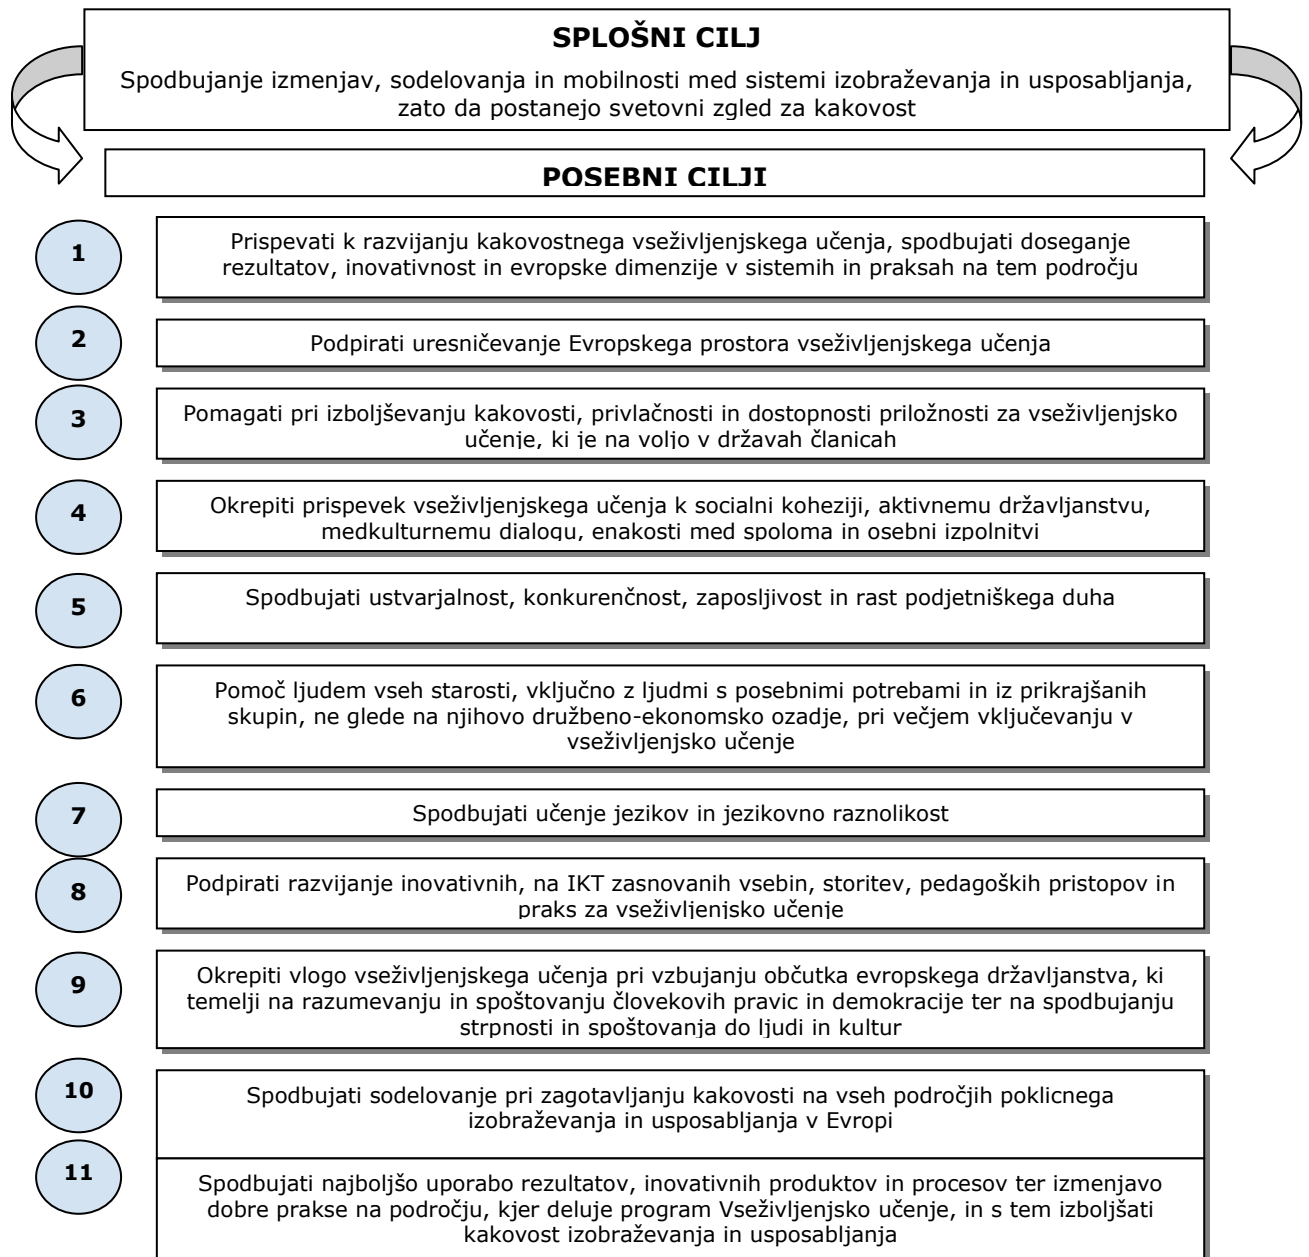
SPLOŠNI CILJ

Spodbujanje izmenjav, sodelovanja in mobilnosti med sistemi izobraževanja in usposabljanja, zato da postanejo svetovni zgled za kakovost

POSEBNI CILJI

1

Prispevati k razvijanju kakovostnega vseživljenjskega učenja, spodbujati doseganje rezultatov, inovativnost in evropske dimenzije v sistemih in praksah na tem področju

2

Podpirati uresničevanje Evropskega prostora vseživljenjskega učenja

3

Pomagati pri izboljševanju kakovosti, privlačnosti in dostopnosti priložnosti za vseživljenjsko učenje, ki je na voljo v državah članicah

4

Okrepiti prispevek vseživljenjskega učenja k socialni koheziji, aktivnemu državljanstvu, medkulturnemu dialogu, enakosti med spoloma in osebni izpolnitvi

5

Spodbujati ustvarjalnost, konkurenčnost, zaposljivost in rast podjetniškega duha

6

Pomoč ljudem vseh starosti, vključno z ljudmi s posebnimi potrebami in iz prikrajšanih skupin, ne glede na njihovo družbeno-ekonomsko ozadje, pri večjem vključevanju v vseživljenjsko učenje

7

Spodbujati učenje jezikov in jezikovno raznolikost

8

Podpirati razvijanje inovativnih, na IKT zasnovanih vsebin, storitev, pedagoških pristopov in praks za vseživljenjsko učenje

9

Okrepiti vlogo vseživljenjskega učenja pri vzbujanju občutka evropskega državljanstva, ki temelji na razumevanju in spoštovanju človekovih pravic in demokracije ter na spodbujanju strpnosti in spoštovanja do ljudi in kultur

10

Spodbujati sodelovanje pri zagotavljanju kakovosti na vseh področjih poklicnega izobraževanja in usposabljanja v Evropi

11

Spodbujati najboljšo uporabo rezultatov, inovativnih produktov in procesov ter izmenjavo dobre prakse na področju, kjer deluje program Vseživljenjsko učenje, in s tem izboljšati kakovost izobraževanja in usposabljanja